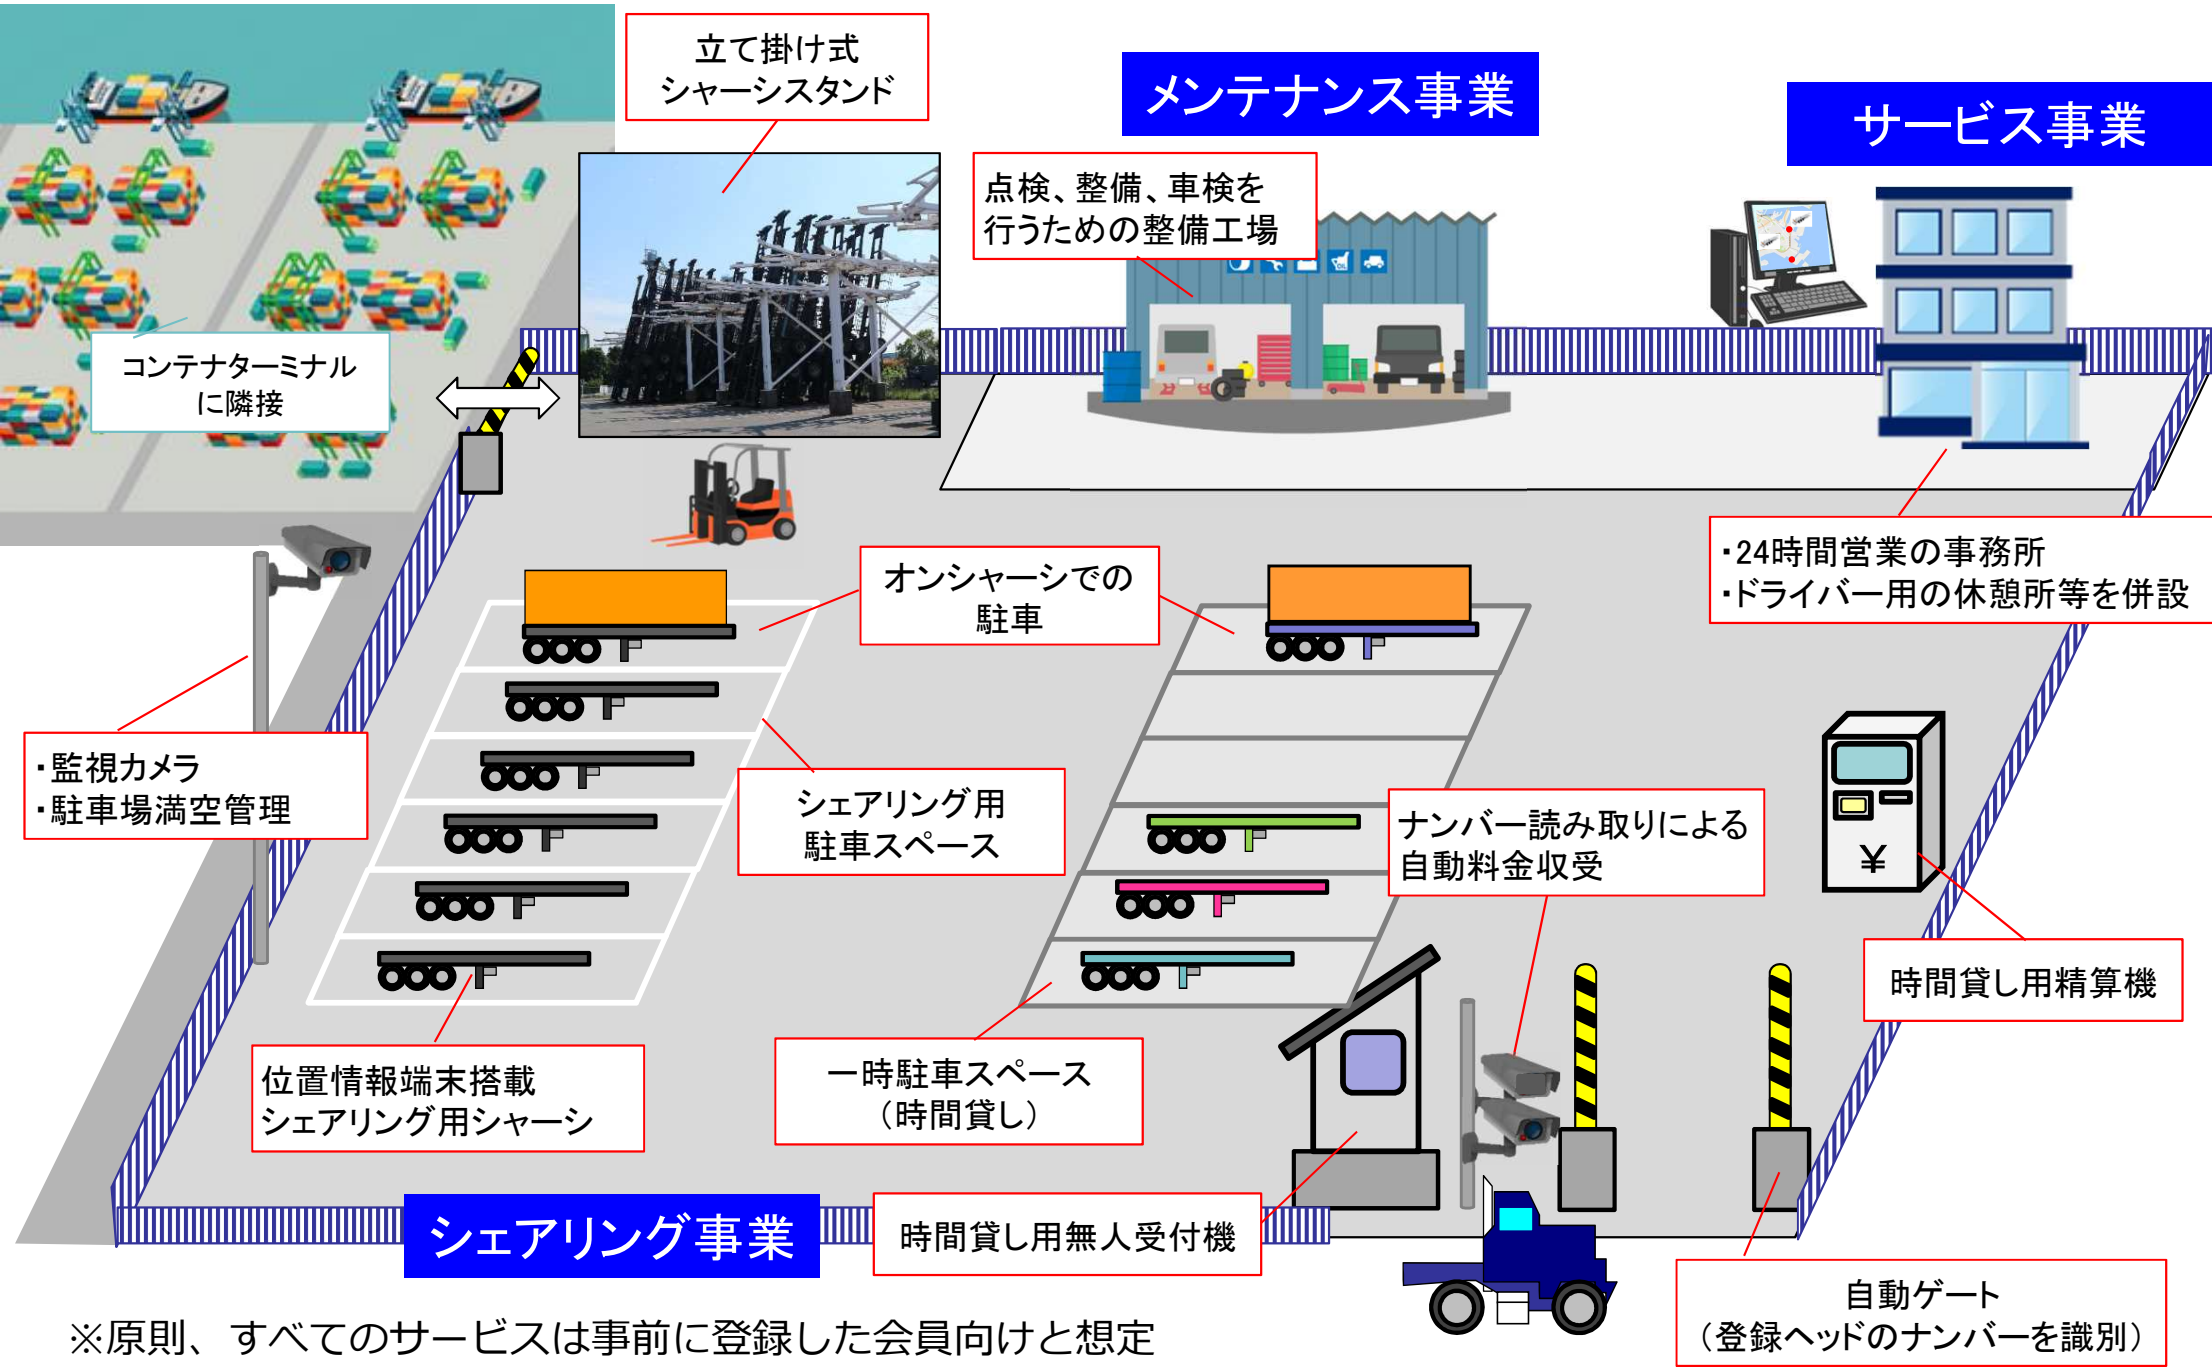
立て掛け式
シャーシスタンド

メンテナンス事業

サービス事業

点検、整備、車検を
行うための整備工場

コンテナターミナル
に隣接

・24時間営業の事務所
・ドライバー用の休憩所等を併設

オンシャーシでの
駐車

・監視カメラ
・駐車場満空管理

シェアリング用
駐車スペース

ナンバー読み取りによる
自動料金収受

¥

時間貸し用精算機

位置情報端末搭載
シェアリング用シャーシ

一時駐車スペース
（時間貸し）

シェアリング事業

時間貸し用無人受付機

自動ゲート
（登録ヘッドのナンバーを識別）

※原則、すべてのサービスは事前に登録した会員向けと想定